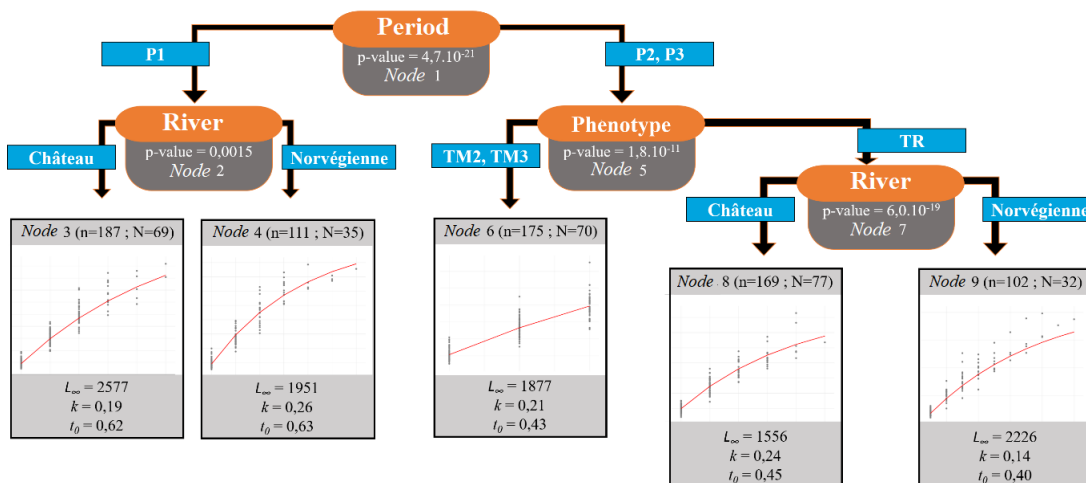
Period
p-value = $4,7.10^{-21}$
*Node* 1

P1

P2, P3

River
p-value = 0,0015
*Node* 2

Château

Norvégienne

Phenotype
p-value = $1,8.10^{-11}$
*Node* 5

TM2, TM3

TR

River
p-value = $6,0.10^{-19}$
*Node* 7

Château

Norvégienne

*Node* 3 (n=187 ; N=69)
$L_\infty$ = 2577
$k$ = 0,19
$t_0$ = 0,62

*Node* 4 (n=111 ; N=35)
$L_\infty$ = 1951
$k$ = 0,26
$t_0$ = 0,63

*Node* 6 (n=175 ; N=70)
$L_\infty$ = 1877
$k$ = 0,21
$t_0$ = 0,43

*Node* 8 (n=169 ; N=77)
$L_\infty$ = 1556
$k$ = 0,24
$t_0$ = 0,45

*Node* 9 (n=102 ; N=32)
$L_\infty$ = 2226
$k$ = 0,14
$t_0$ = 0,40